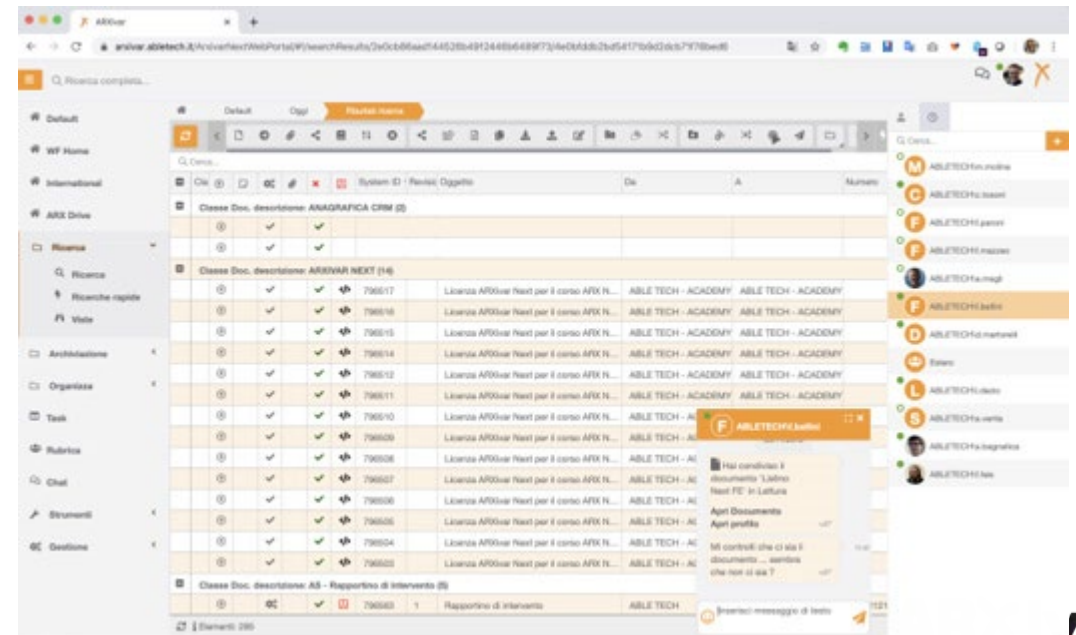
ARXivar

arxivar.abletech.it/ArxivarNextWebPortal/#/searchResults/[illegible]

Ricerca completa...

Default
WF Home
International
ARX Drive
Ricerca
Ricerca
Ricerche rapide
Viste
Archiviazione
Organizza
Task
Rubrica
Chat
Strumenti
Gestione

Default | Oggi | Risultati ricerca

Cerca...

| | | | | | | System ID | Revisi | Oggetto | Da | A | Numero |
|---|---|---|---|---|---|---|---|---|---|---|---|
| Classe Doc. descrizione: ANAGRAFICA CRM (2) | | | | | | | | | | | |
| Classe Doc. descrizione: ARXIVAR NEXT (14) | | | | | | | | | | | |
| | | | | | | 796517 | | Licenza ARXivar Next per il corso ARX N... | ABLE TECH - ACADEMY | ABLE TECH - ACADEMY | |
| | | | | | | 796516 | | Licenza ARXivar Next per il corso ARX N... | ABLE TECH - ACADEMY | ABLE TECH - ACADEMY | |
| | | | | | | 796515 | | Licenza ARXivar Next per il corso ARX N... | ABLE TECH - ACADEMY | ABLE TECH - ACADEMY | |
| | | | | | | 796514 | | Licenza ARXivar Next per il corso ARX N... | ABLE TECH - ACADEMY | ABLE TECH - ACADEMY | |
| | | | | | | 796512 | | Licenza ARXivar Next per il corso ARX N... | ABLE TECH - ACADEMY | ABLE TECH - ACADEMY | |
| | | | | | | 796511 | | Licenza ARXivar Next per il corso ARX N... | ABLE TECH - ACADEMY | ABLE TECH - ACADEMY | |
| | | | | | | 796510 | | Licenza ARXivar Next per il corso ARX N... | ABLE TECH - A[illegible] | | |
| | | | | | | 796509 | | Licenza ARXivar Next per il corso ARX N... | ABLE TECH - A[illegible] | | |
| | | | | | | 796508 | | Licenza ARXivar Next per il corso ARX N... | ABLE TECH - A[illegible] | | |
| | | | | | | 796507 | | Licenza ARXivar Next per il corso ARX N... | ABLE TECH - A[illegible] | | |
| | | | | | | 796506 | | Licenza ARXivar Next per il corso ARX N... | ABLE TECH - A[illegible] | | |
| | | | | | | 796505 | | Licenza ARXivar Next per il corso ARX N... | ABLE TECH - A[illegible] | | |
| | | | | | | 796504 | | Licenza ARXivar Next per il corso ARX N... | ABLE TECH - A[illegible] | | |
| | | | | | | 796503 | | Licenza ARXivar Next per il corso ARX N... | ABLE TECH - A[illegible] | | |
| Classe Doc. descrizione: AS - Rapportino di intervento (5) | | | | | | | | | | | |
| | | | | | | 796683 | 1 | Rapportino di intervento | ABLE TECH | | |

1 Elementi: 285

ABLETECH\f.bellini
Hai condiviso il documento "Listino Next FE" in Lettura
Apri Documento
Apri profilo
Mi controlli che ci sia il documento ... sembra che non ci sia ?
Inserisci messaggio di testo

Cerca...
ABLETECH\m.molina
ABLETECH\c.tosoni
ABLETECH\f.peroni
ABLETECH\f.mazzeo
ABLETECH\a.magli
ABLETECH\f.bellini
ABLETECH\d.martinelli
Esterno
ABLETECH\l.decio
ABLETECH\s.verita
ABLETECH\a.bagnalica
ABLETECH\f.leis